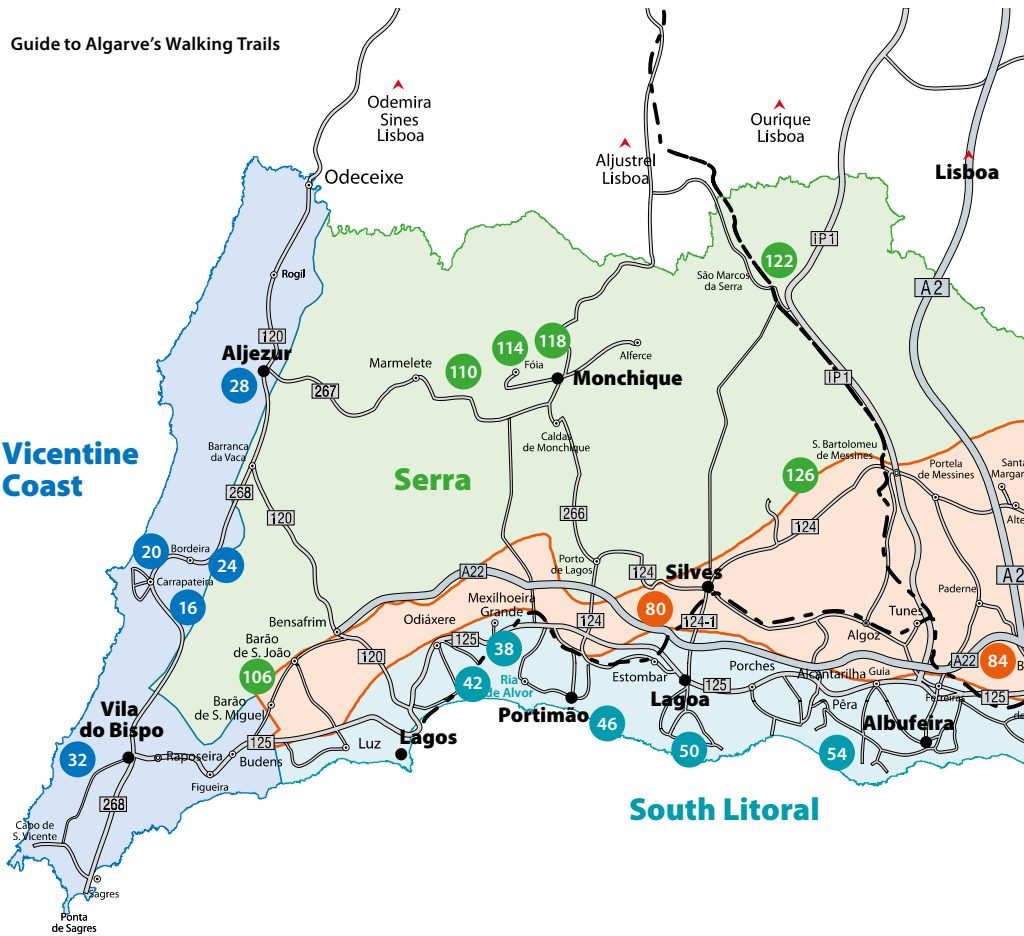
Guide to Algarve's Walking Trails

Odemira
Sines
Lisboa

Aljustrel
Lisboa

Ourique
Lisboa

Lisboa

Odeceixe

Rogil

IP1

122

São Marcos da Serra

A2

120

Aljezur

28

Marmelete

267

110

114

118

Alferce

Fóia

Monchique

IP1

Vicentine Coast

Barranca da Vaca

Serra

Caldas de Monchique

S. Bartolomeu de Messines

126

Portela de Messines

Santa Margar

268

120

266

124

Alte

20

Bordeira

24

Carrapateira

16

Porto de Lagos

124

Silves

A2

A22

80

Paderne

Mexilhoeira Grande

Bensafrim

Odiáxere

124

124-1

Tunes

120

125

38

Algoz

Barão de S. João

106

42

Ria de Alvor

Estombar

Porches

A22

84

Lagoa

125

Alcantarilha

Guia

Ferreiras

125

Barão de S. Miguel

Portimão

46

Pêra

Vila do Bispo

125

Lagos

Albufeira

32

Raposeira

Luz

50

54

Budens

Figueira

268

South Litoral

Cabo de S. Vicente

Sagres

Ponta de Sagres